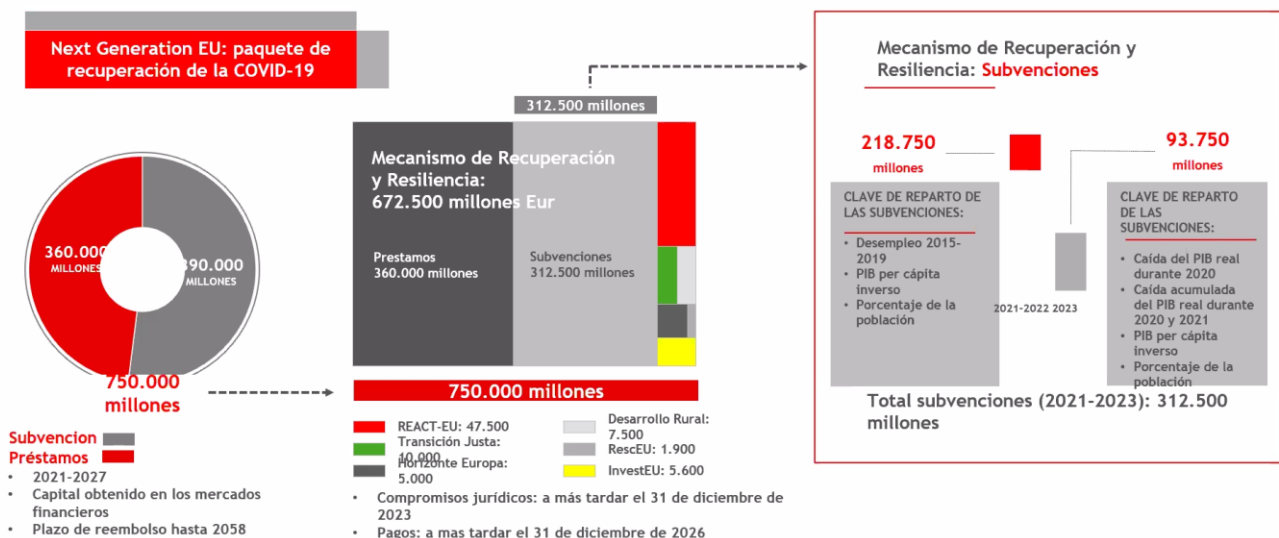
Next Generation EU: paquete de recuperación de la COVID-19

360.000 MILLONES

390.000 MILLONES

750.000 millones

Subvencion

Préstamos

• 2021-2027
• Capital obtenido en los mercados financieros
• Plazo de reembolso hasta 2058

312.500 millones

Mecanismo de Recuperación y Resiliencia: 672.500 millones Eur

Prestamos 360.000 millones

Subvenciones 312.500 millones

750.000 millones

REACT-EU: 47.500

Transición Justa: 10.000

Horizonte Europa: 5.000

Desarrollo Rural: 7.500

RescEU: 1.900

InvestEU: 5.600

• Compromisos jurídicos: a más tardar el 31 de diciembre de 2023
• Pagos: a mas tardar el 31 de diciembre de 2026

Mecanismo de Recuperación y Resiliencia: Subvenciones

218.750 millones

93.750 millones

CLAVE DE REPARTO DE LAS SUBVENCIONES:
• Desempleo 2015-2019
• PIB per cápita inverso
• Porcentaje de la población

2021-2022 2023

CLAVE DE REPARTO DE LAS SUBVENCIONES:
• Caída del PIB real durante 2020
• Caída acumulada del PIB real durante 2020 y 2021
• PIB per cápita inverso
• Porcentaje de la población

Total subvenciones (2021-2023): 312.500 millones